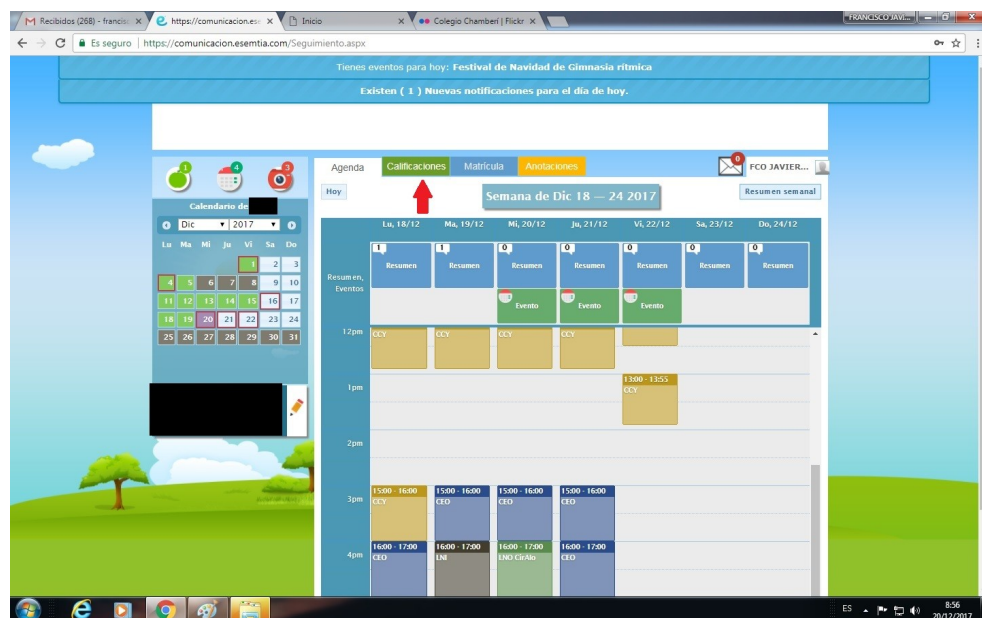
M Recibidos (268) - francis ×
https://comunicacion.es ×
Inicio ×
Colegio Chamberí | Flickr ×
FRANCISCO JAVI...
Es seguro | https://comunicacion.esemtia.com/Seguimiento.aspx

Tienes eventos para hoy: Festival de Navidad de Gimnasia rítmica

Existen ( 1 ) Nuevas notificaciones para el día de hoy.

1 4 3

Calendario de

Dic 2017

| Lu | Ma | Mi | Ju | Vi | Sa | Do |
|---|---|---|---|---|---|---|
| | | | | 1 | 2 | 3 |
| 4 | 5 | 6 | 7 | 8 | 9 | 10 |
| 11 | 12 | 13 | 14 | 15 | 16 | 17 |
| 18 | 19 | 20 | 21 | 22 | 23 | 24 |
| 25 | 26 | 27 | 28 | 29 | 30 | 31 |

Agenda Calificaciones Matrícula Anotaciones

0 FCO JAVIER...

Hoy

Semana de Dic 18 — 24 2017

Resumen semanal

| | Lu, 18/12 | Ma, 19/12 | Mi, 20/12 | Ju, 21/12 | Vi, 22/12 | Sa, 23/12 | Do, 24/12 |
|---|---|---|---|---|---|---|---|
| Resumen, Eventos | 1 Resumen | 1 Resumen | 0 Resumen Evento | 0 Resumen Evento | 0 Resumen Evento | 0 Resumen | 0 Resumen |
| 12pm | CCY | CCY | CCY | CCY | | | |
| 1pm | | | | | 13:00 - 13:55 CCY | | |
| 2pm | | | | | | | |
| 3pm | 15:00 - 16:00 CCY | 15:00 - 16:00 CEO | 15:00 - 16:00 CEO | 15:00 - 16:00 CEO | | | |
| 4pm | 16:00 - 17:00 CEO | 16:00 - 17:00 LNI | 16:00 - 17:00 LNO CirAio | 16:00 - 17:00 CEO | | | |

ES 8:56 20/12/2017